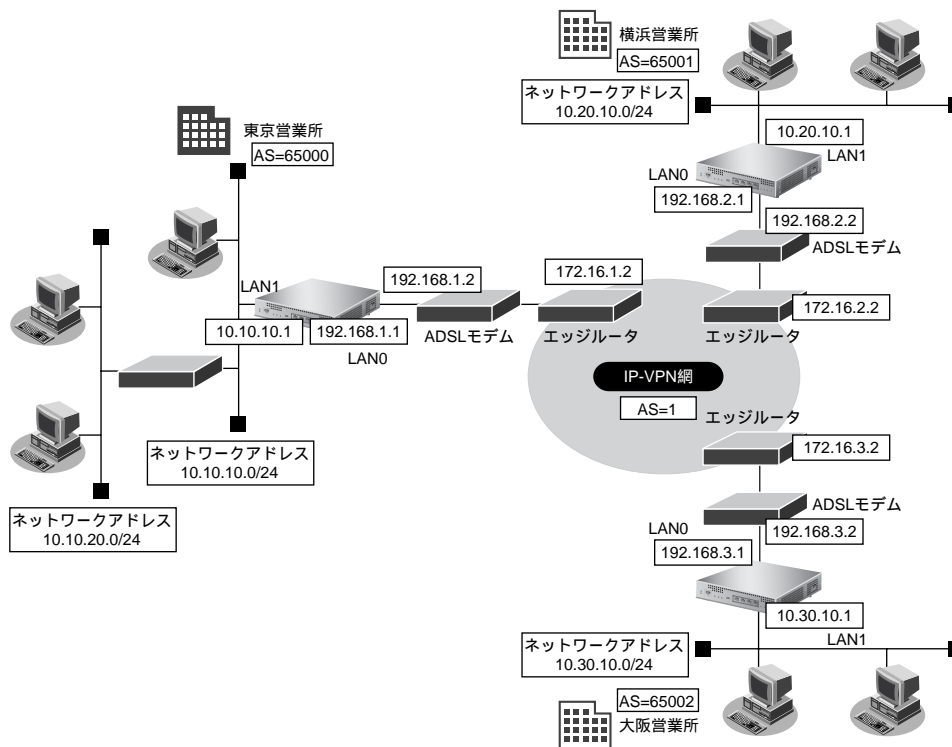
横浜営業所
AS=65001
ネットワークアドレス
10.20.10.0/24
10.20.10.1
LAN1
LAN0
192.168.2.1
192.168.2.2
ADSLモデム
東京営業所
AS=65000
LAN1
192.168.1.2
172.16.1.2
172.16.2.2
10.10.10.1
192.168.1.1
ADSLモデム
エッジルータ
エッジルータ
LAN0
IP-VPN網
AS=1
エッジルータ
ネットワークアドレス
10.10.10.0/24
172.16.3.2
ADSLモデム
ネットワークアドレス
10.10.20.0/24
LAN0
192.168.3.2
192.168.3.1
10.30.10.1
LAN1
ネットワークアドレス
10.30.10.0/24
AS=65002
大阪営業所